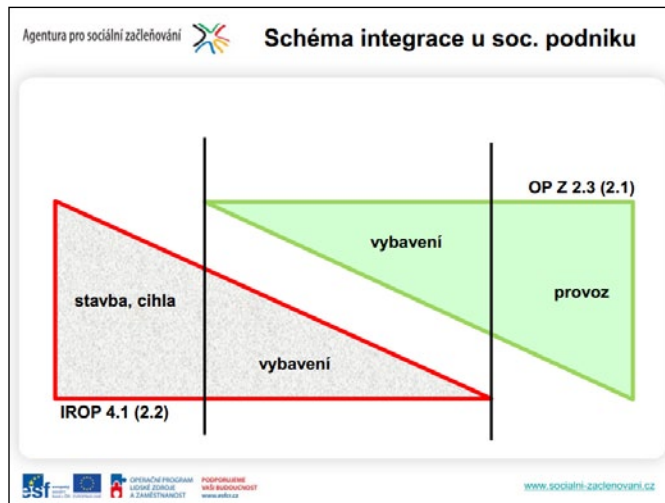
Agentura pro sociální začleňování

Schéma integrace u soc. podniku

OP Z 2.3 (2.1)

vybavení

stavba, cihla

provoz

vybavení

IROP 4.1 (2.2)

esf

OPERAČNÍ PROGRAM LIDSKÉ ZDROJE A ZAMĚSTNANOST

PODPORUJEME VAŠI BUDOUCNOST www.esfcr.cz

www.socialni-zaclenovani.cz